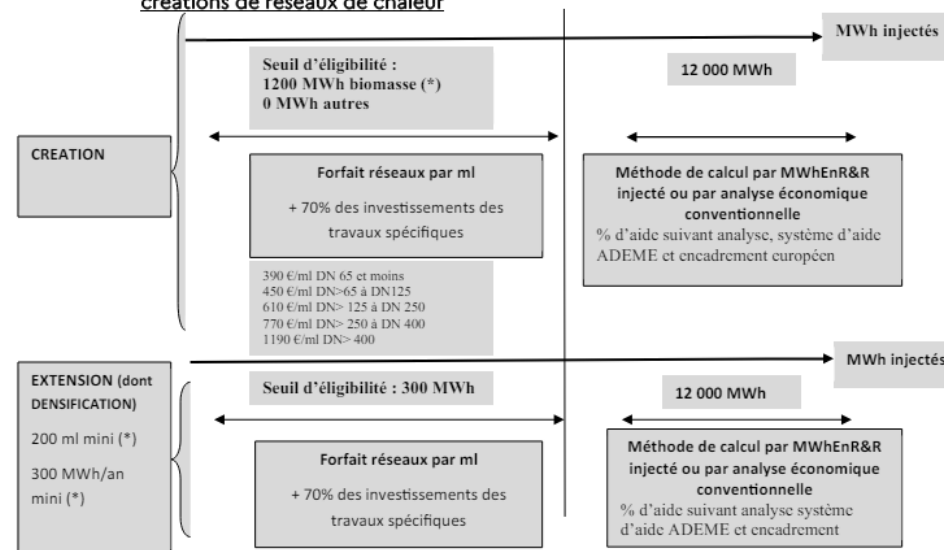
créations de réseaux de chaleur

MWh injectés

Seuil d'éligibilité : 1200 MWh biomasse (*) 0 MWh autres

12 000 MWh

CREATION

Forfait réseaux par ml

+ 70% des investissements des travaux spécifiques

390 €/ml DN 65 et moins
450 €/ml DN>65 à DN125
610 €/ml DN> 125 à DN 250
770 €/ml DN> 250 à DN 400
1190 €/ml DN> 400

Méthode de calcul par MWhEnR&R injecté ou par analyse économique conventionnelle
% d'aide suivant analyse, système d'aide ADEME et encadrement européen

MWh injectés

EXTENSION (dont DENSIFICATION)

200 ml mini (*)

300 MWh/an mini (*)

Seuil d'éligibilité : 300 MWh

12 000 MWh

Forfait réseaux par ml

+ 70% des investissements des travaux spécifiques

Méthode de calcul par MWhEnR&R injecté ou par analyse économique conventionnelle
% d'aide suivant analyse système d'aide ADEME et encadrement